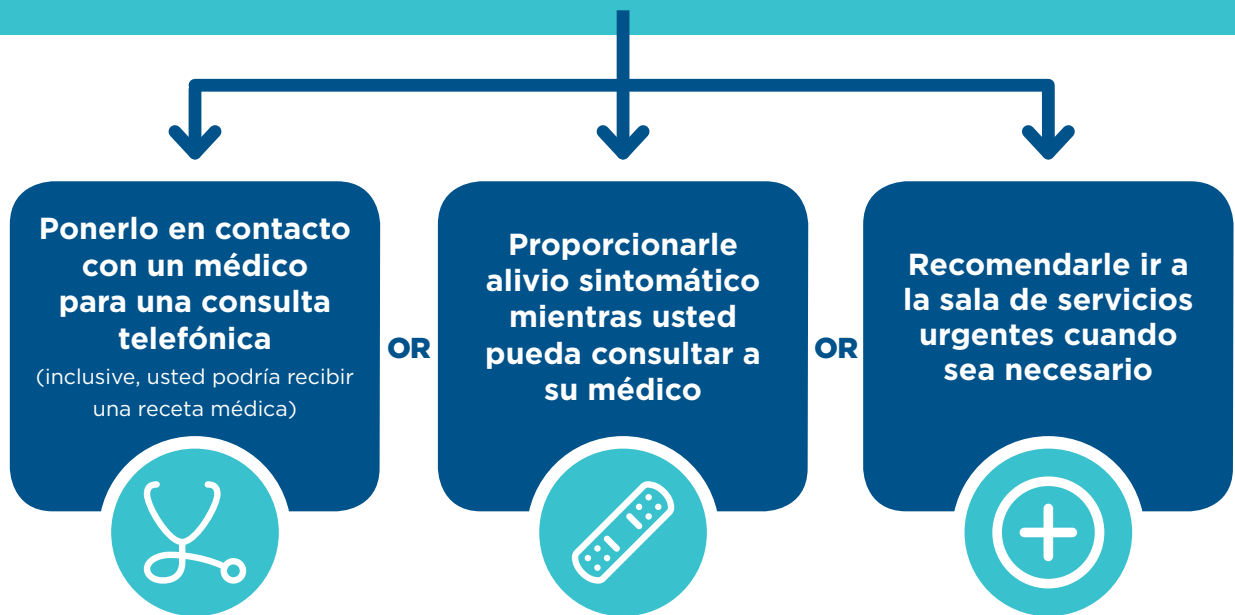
Ponerlo en contacto con un médico para una consulta telefónica
(inclusive, usted podría recibir una receta médica)

OR

Proporcionarle alivio sintomático mientras usted pueda consultar a su médico

OR

Recomendarle ir a la sala de servicios urgentes cuando sea necesario